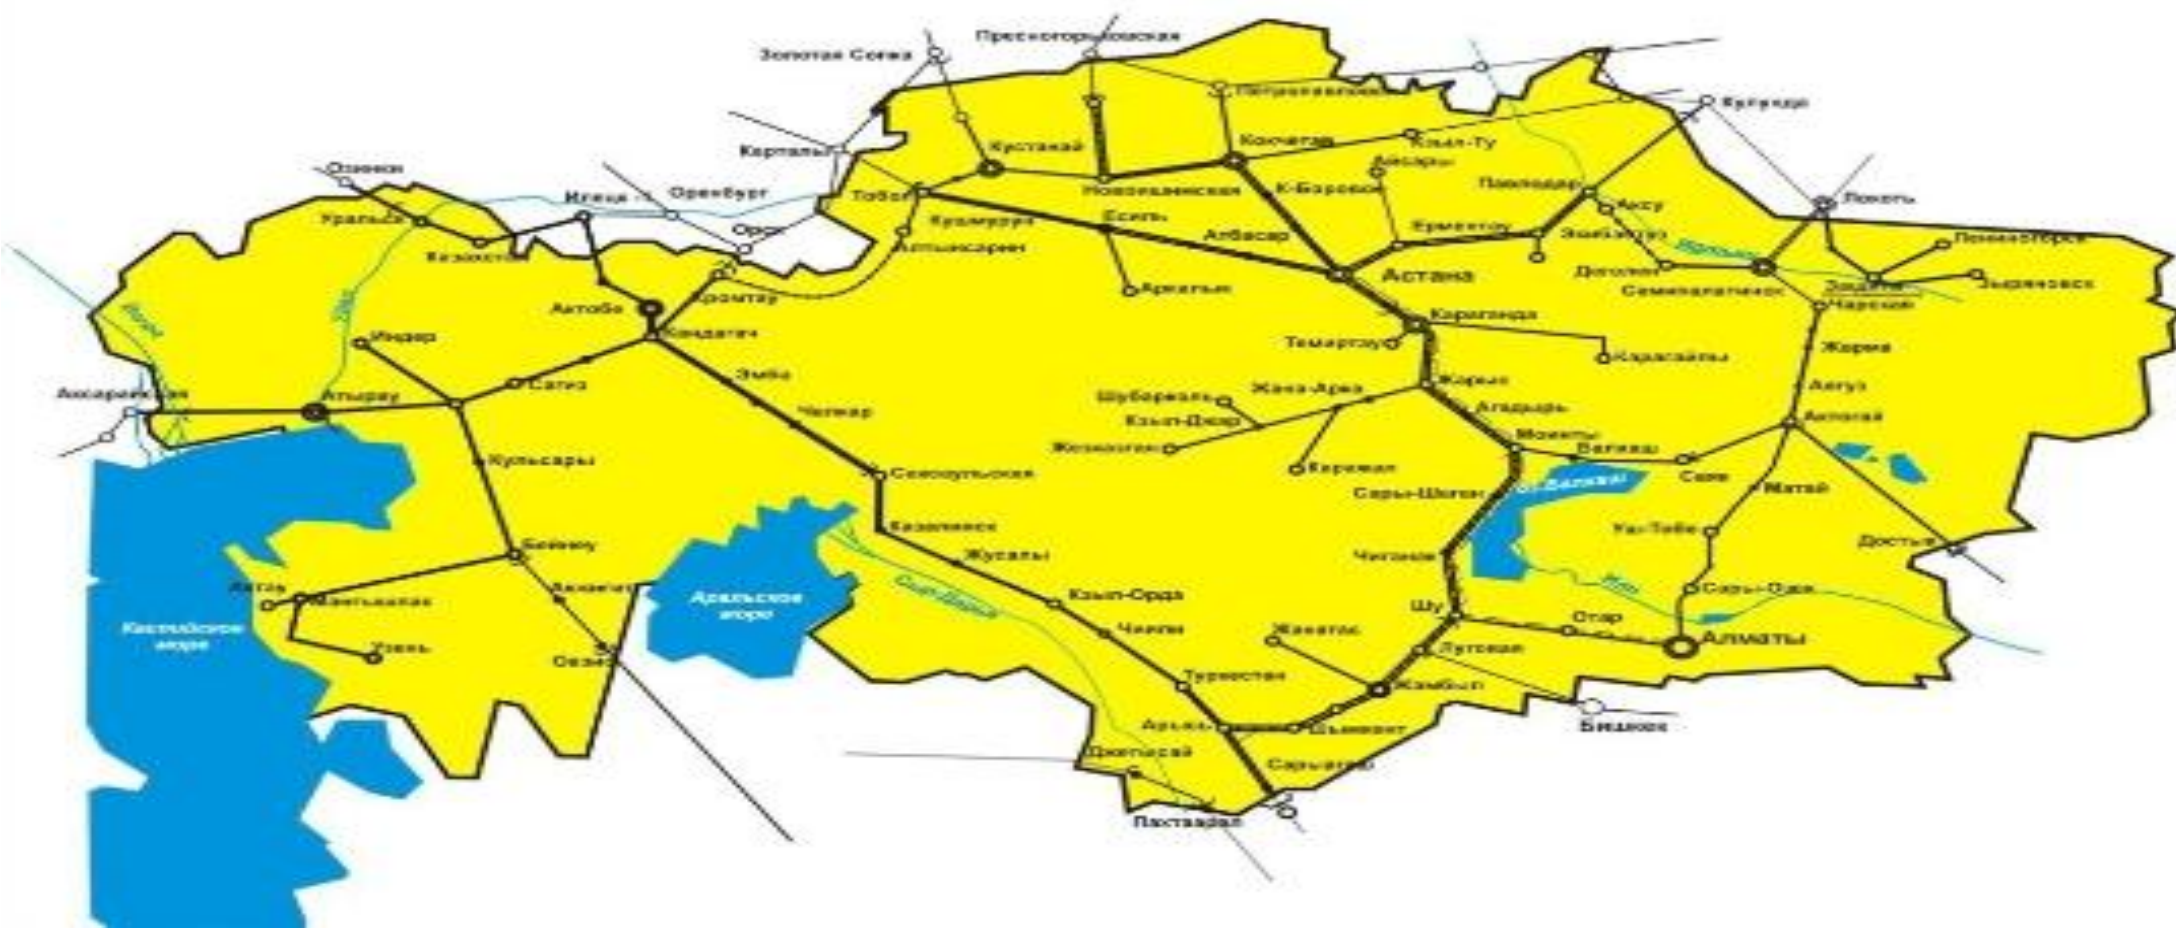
Золотая Сопка
Пресногорьковская
Петропавловск
Курундо
Карталы
Кустанай
Кокчетав
Кзыл-Ту
Озинки
Новоишимская
К-Боровое
Айсары
Павлодар
Илецк
Оренбург
Тобол
Аксу
Уральск
Кушмурун
Есиль
Атбасар
Ерментау
Экибастуз
Локоть
Орск
Казахстан
Алтынсарин
Астана
Дегелен
Семипалатинск
Поспелиха
Аркалык
Жангиз
Чарское
Актобе
Кромтау
Караганда
Никельтау
Кандагач
Темиртау
Карагаиты
Индер
Жарма
Аксараевская
Эмба
Шубаркуль
Жана-Арка
Жарык
Аягуз
Атырау
Сагиз
Челкар
Кзыл-Джар
Агадырь
Актогай
Жезказган
Мойынты
Балхаш
Кульсары
Саксаульская
Каражал
Сары-Шаган
Саяк
Матай
оз.Балхаш
Казалинск
Уш-Тобе
Достык
Бейнеу
Жусалы
Чиганак
Актау
Мангышлак
Аральское море
Кзыл-Орда
Сары-Озек
Каспийское море
Шу
Отар
Узень
Оазис
Чиили
Жанатас
Луговая
Алматы
Туркестан
Жамбыл
Бишкек
Арысь
Шымкент
Джетысай
Сарыагаш
Пахтаабад
Урал
Или
Сыр-Дарья
Иртыш
Волга